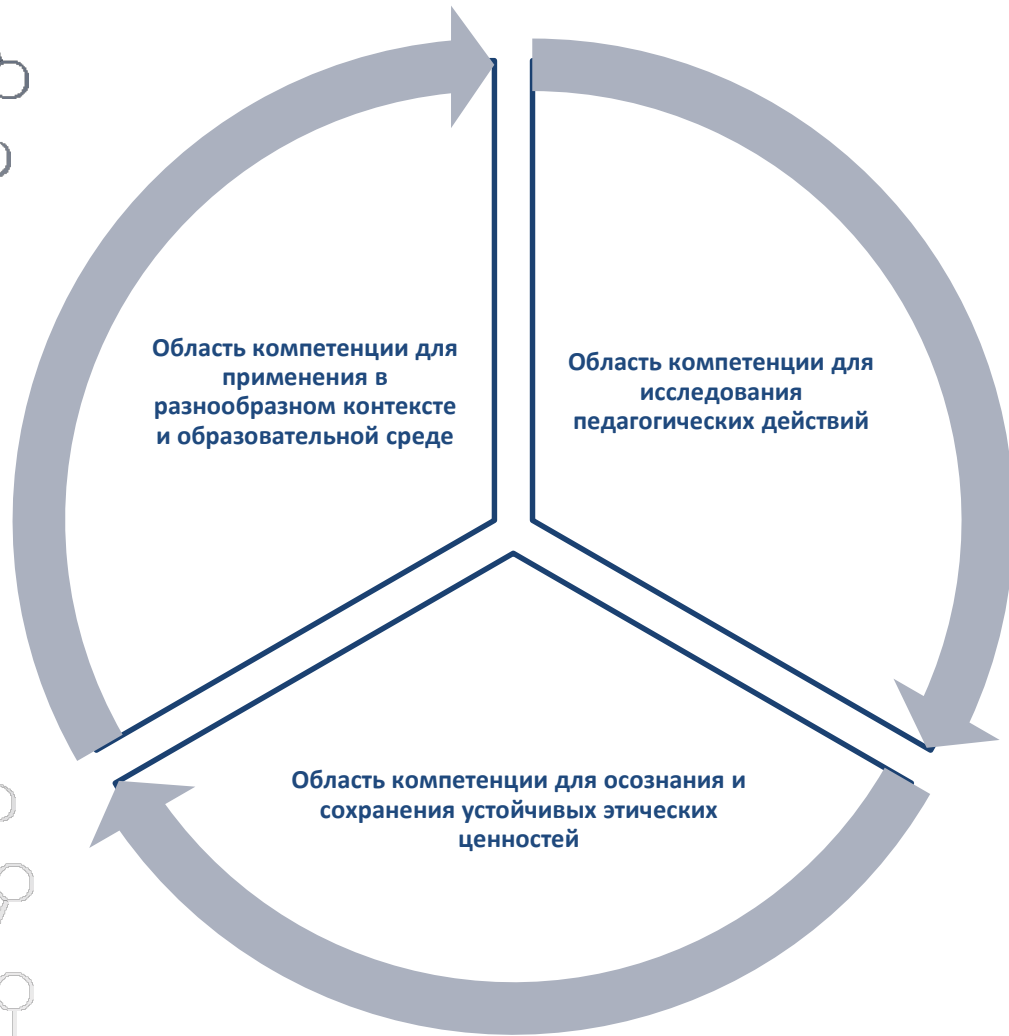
Область компетенции для применения в разнообразном контексте и образовательной среде

Область компетенции для исследования педагогических действий

Область компетенции для осознания и сохранения устойчивых этических ценностей